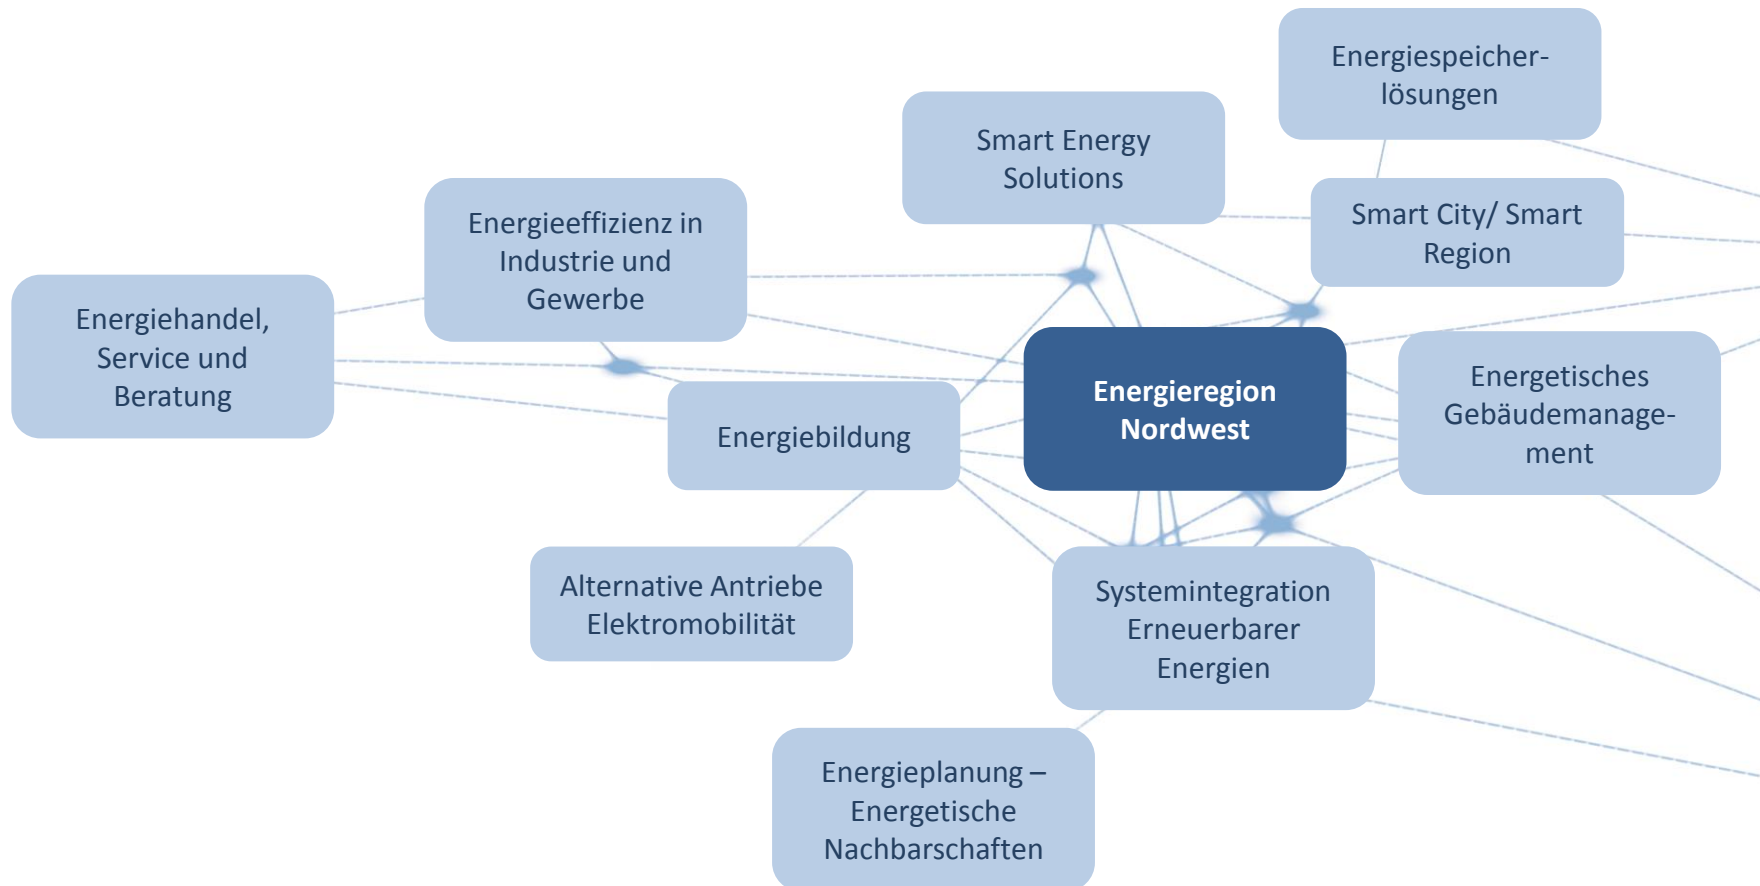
Energiespeicherlösungen

Smart Energy Solutions

Smart City/ Smart Region

Energieeffizienz in Industrie und Gewerbe

Energiehandel, Service und Beratung

Energieregion Nordwest

Energetisches Gebäudemanagement

Energiebildung

Alternative Antriebe Elektromobilität

Systemintegration Erneuerbarer Energien

Energieplanung – Energetische Nachbarschaften